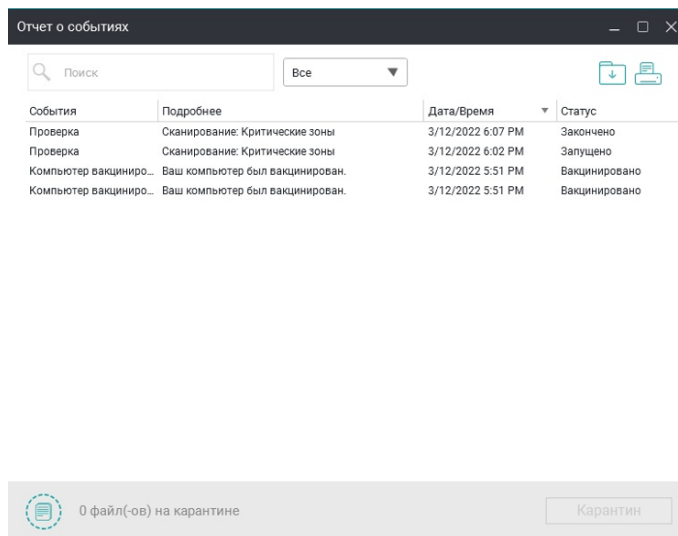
Отчет о событиях

Поиск

Все

| События | Подробнее | Дата/Время | Статус |
|---|---|---|---|
| Проверка | Сканирование: Критические зоны | 3/12/2022 6:07 PM | Закончено |
| Проверка | Сканирование: Критические зоны | 3/12/2022 6:02 PM | Запущено |
| Компьютер вакциниро... | Ваш компьютер был вакцинирован. | 3/12/2022 5:51 PM | Вакцинировано |
| Компьютер вакциниро... | Ваш компьютер был вакцинирован. | 3/12/2022 5:51 PM | Вакцинировано |

0 файл(-ов) на карантине

Карантин